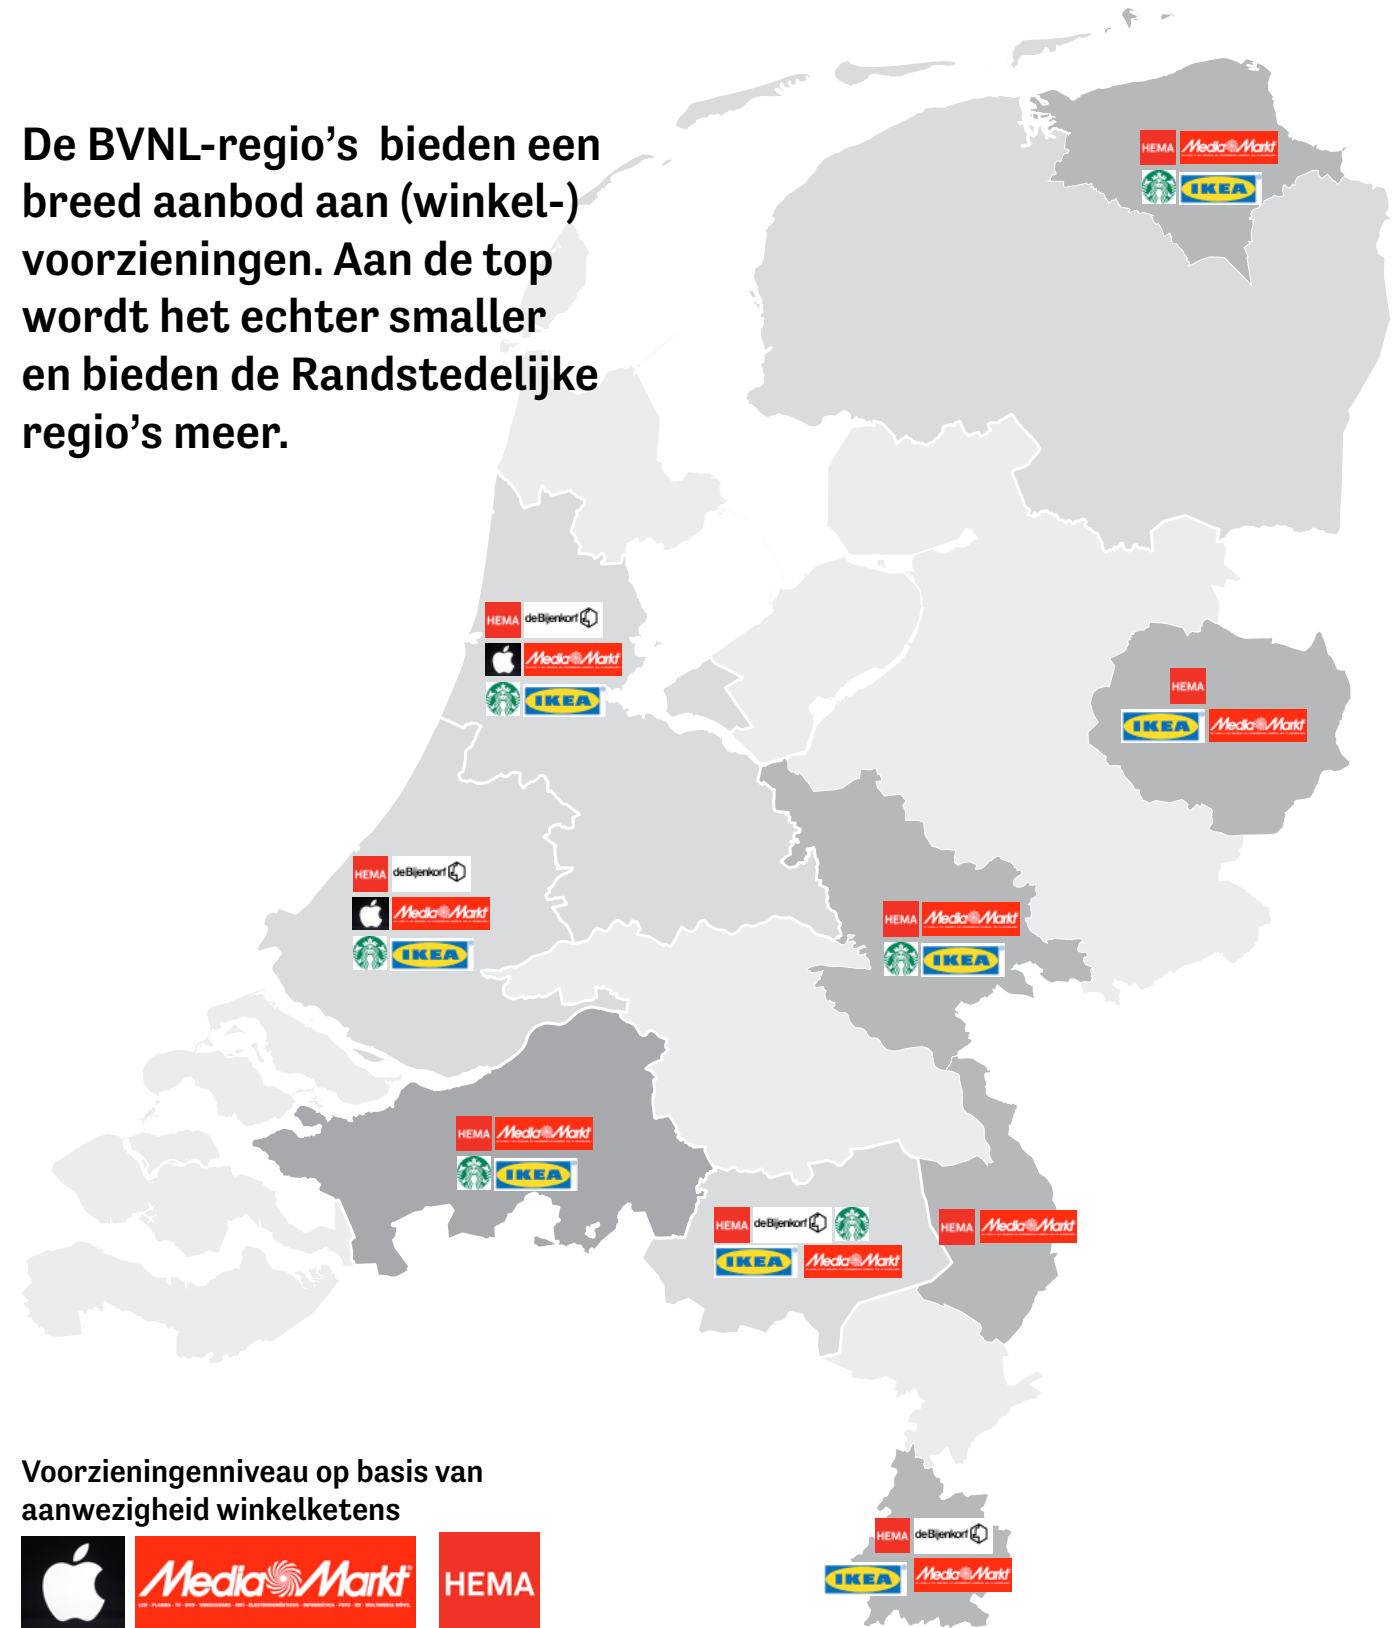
De BVNL-regio's bieden een breed aanbod aan (winkel-) voorzieningen. Aan de top wordt het echter smaller en bieden de Randstedelijke regio's meer.

HEMA MediaMarkt
IKEA

HEMA deBijenkorf
MediaMarkt
IKEA

HEMA
IKEA MediaMarkt

HEMA deBijenkorf
MediaMarkt
IKEA

HEMA MediaMarkt
IKEA

HEMA MediaMarkt
IKEA

HEMA deBijenkorf
IKEA MediaMarkt

HEMA MediaMarkt

HEMA deBijenkorf
IKEA MediaMarkt

Voorzieningenniveau op basis van aanwezigheid winkelketens

MediaMarkt HEMA